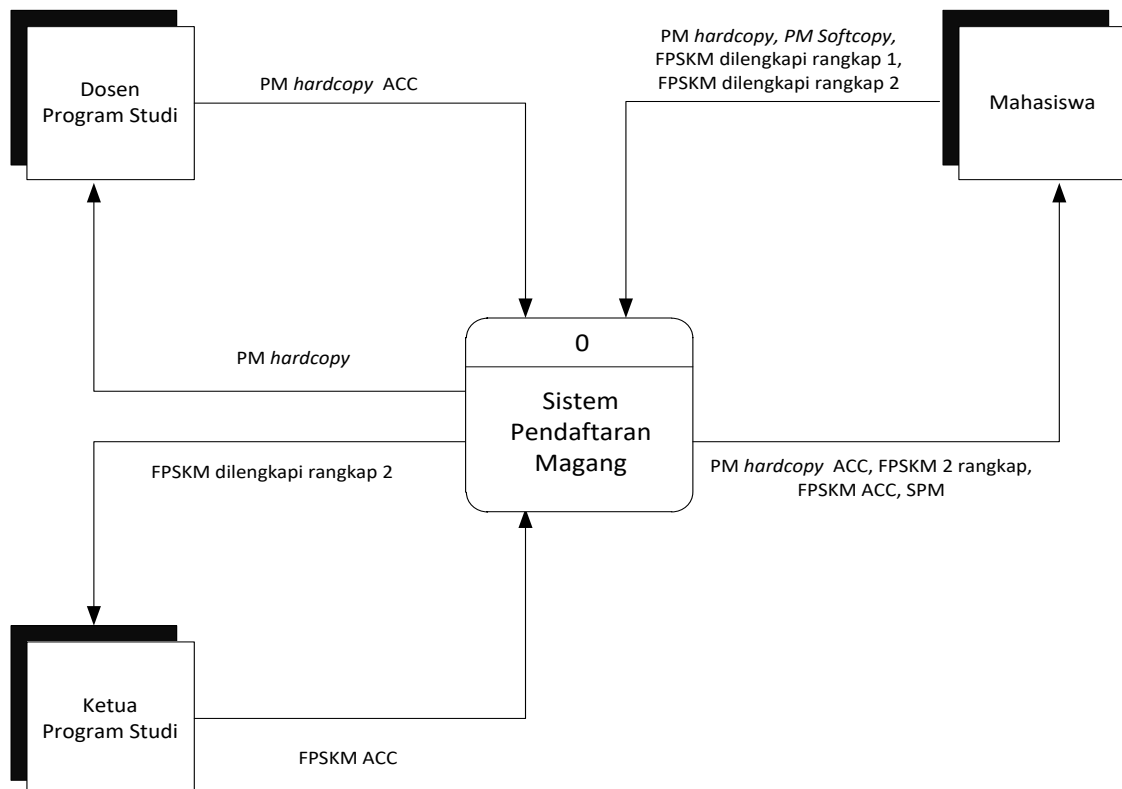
Dosen Program Studi

PM hardcopy ACC

PM hardcopy, PM Softcopy, FPSKM dilengkapi rangkap 1, FPSKM dilengkapi rangkap 2

Mahasiswa

PM hardcopy

0

Sistem Pendaftaran Magang

FPSKM dilengkapi rangkap 2

PM hardcopy ACC, FPSKM 2 rangkap, FPSKM ACC, SPM

Ketua Program Studi

FPSKM ACC